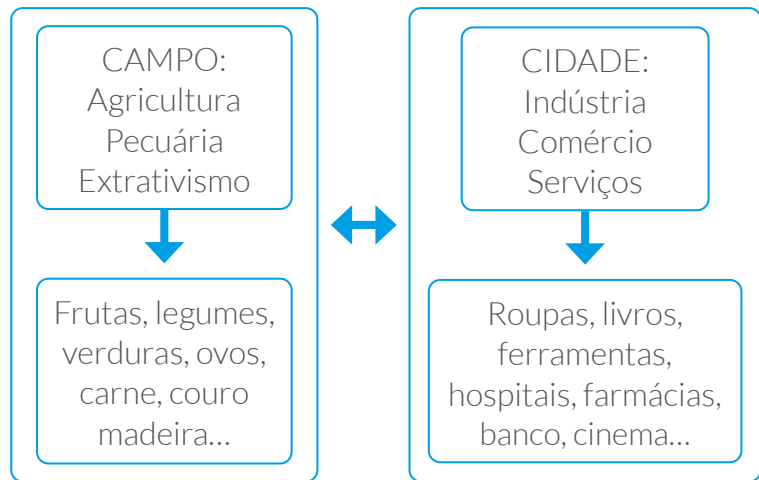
CAMPO:
Agricultura
Pecuária
Extrativismo

Frutas, legumes, verduras, ovos, carne, couro madeira…

CIDADE:
Indústria
Comércio
Serviços

Roupas, livros, ferramentas, hospitais, farmácias, banco, cinema…